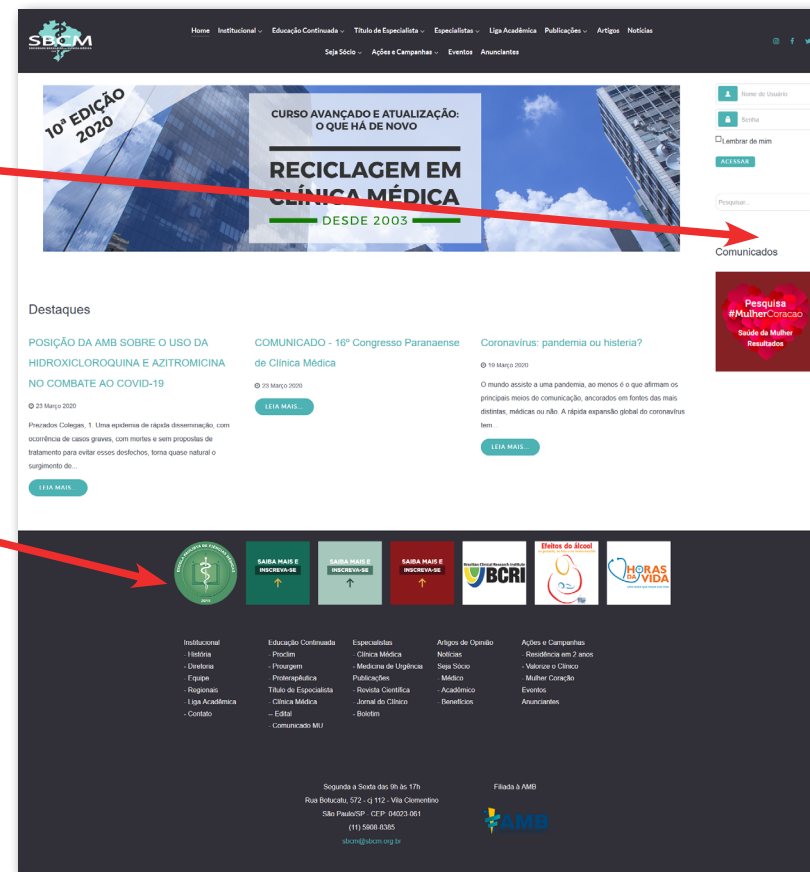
SBCM

Home Institucional Educação Continuada Título de Especialista Especialistas Liga Acadêmica Publicações Artigos Notícias Seja Sócio Ações e Campanhas Eventos Anunciantes

Nome de Usuário
Senha
Lembrar de mim
ACESSAR

Pesquisar...

Comunicados

Pesquisa #MulherCoracao Saúde da Mulher Resultados

10ª EDIÇÃO 2020

CURSO AVANÇADO E ATUALIZAÇÃO: O QUE HÁ DE NOVO

RECICLAGEM EM CLÍNICA MÉDICA

DESDE 2003

Destaques

POSIÇÃO DA AMB SOBRE O USO DA HIDROXICLOROQUINA E AZITROMICINA NO COMBATE AO COVID-19

23 Março 2020

Prezados Colegas, 1. Uma epidemia de rápida disseminação, com ocorrência de casos graves, com mortes e sem propostas de tratamento para evitar esses desfechos, torna quase natural o surgimento de...

LEIA MAIS...

COMUNICADO - 16º Congresso Paranaense de Clínica Médica

23 Março 2020

LEIA MAIS...

Coronavírus: pandemia ou histeria?

19 Março 2020

O mundo assiste a uma pandemia, ao menos é o que afirmam os principais meios de comunicação, ancorados em fontes das mais distintas, médicas ou não. A rápida expansão global do coronavírus tem...

LEIA MAIS...

SAIBA MAIS E INSCREVA-SE
SAIBA MAIS E INSCREVA-SE
SAIBA MAIS E INSCREVA-SE
Brazilian Clinical Research Institute BCRI
Efeitos do álcool
HORAS DA VIDA

Institucional
- História
- Diretoria
- Equipe
- Regionais
- Liga Acadêmica
- Contato

Educação Continuada
- Proclim
- Prourgem
- Proterapêutica
Título de Especialista
- Clínica Médica
-- Edital
- Comunicado MU

Especialistas
- Clínica Médica
- Medicina de Urgência
Publicações
- Revista Científica
- Jornal do Clínico
- Boletim

Artigos de Opinião
Notícias
Seja Sócio
- Médico
- Acadêmico
- Benefícios

Ações e Campanhas
- Residência em 2 anos
- Valorize o Clínico
- Mulher Coração
Eventos
Anunciantes

Segunda a Sexta das 9h às 17h
Rua Botucatu, 572 - cj 112 - Vila Clementino
São Paulo/SP - CEP: 04023-061
(11) 5908-8385
sbcm@sbcm.org.br

Filiada à AMB
AMB